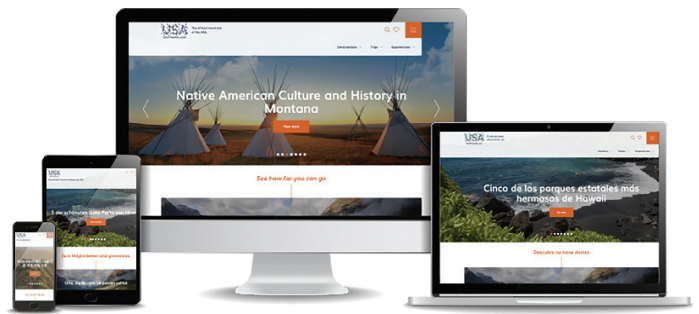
USA The official travel site of the USA

Destinations Trips Experiences

Native American Culture and History in Montana

Read more

See how far you can go

USA

Cinco de los parques estatales más hermosos de Hawaii

Descubrir tu tierra destino

USA

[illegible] schönsten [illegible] Parks von Hawaii

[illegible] Möglichkeiten sind grenzenlos.

USA

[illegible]